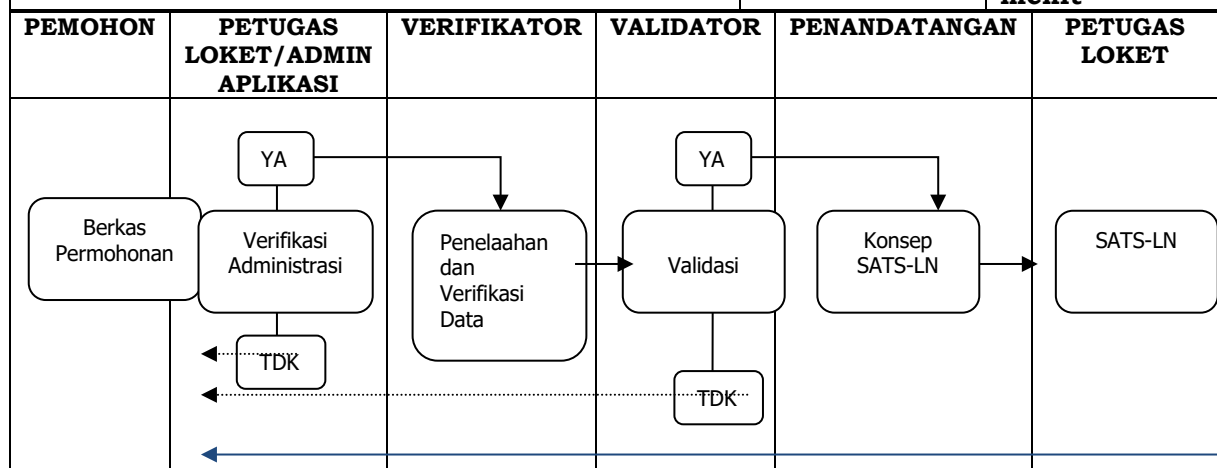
| PEMOHON | PETUGAS LOKET/ADMIN APLIKASI | VERIFIKATOR | VALIDATOR | PENANDATANGAN | PETUGAS LOKET |
|---|---|---|---|---|---|
| Berkas Permohonan | YA<br>Verifikasi Administrasi<br>TDK | Penelaahan dan Verifikasi Data | YA<br>Validasi<br>TDK | Konsep SATS-LN | SATS-LN |